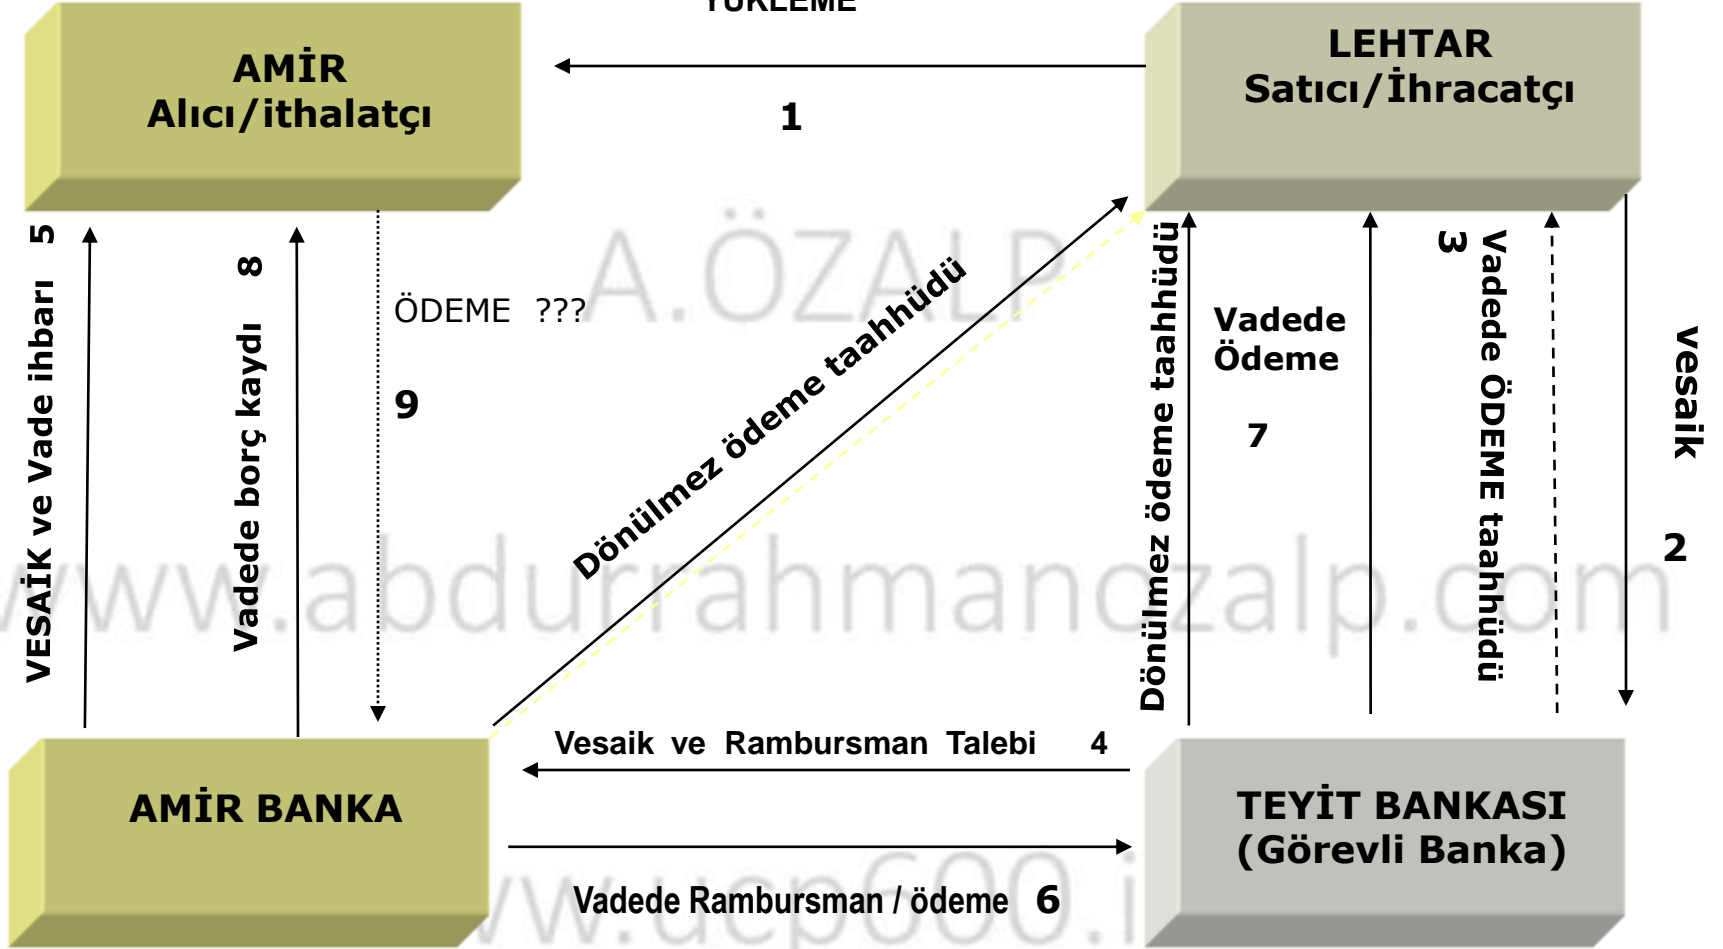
YÜKLEME

AMİR
Alıcı/ithalatçı

1

LEHTAR
Satıcı/İhracatçı

5 VESAİK ve Vade ihbarı

8 Vadede borç kaydı

ÖDEME ???

9

Dönülmez ödeme taahhüdü

Dönülmez ödeme taahhüdü

Vadede
Ödeme

7

3 Vadede ÖDEME taahhüdü

vesaik

2

A.ÖZALP

www.abdurrahmanozalp.com

Vesaik ve Rambursman Talebi 4

AMİR BANKA

TEYİT BANKASI
(Görevli Banka)

Vadede Rambursman / ödeme 6

www.ucp600.i